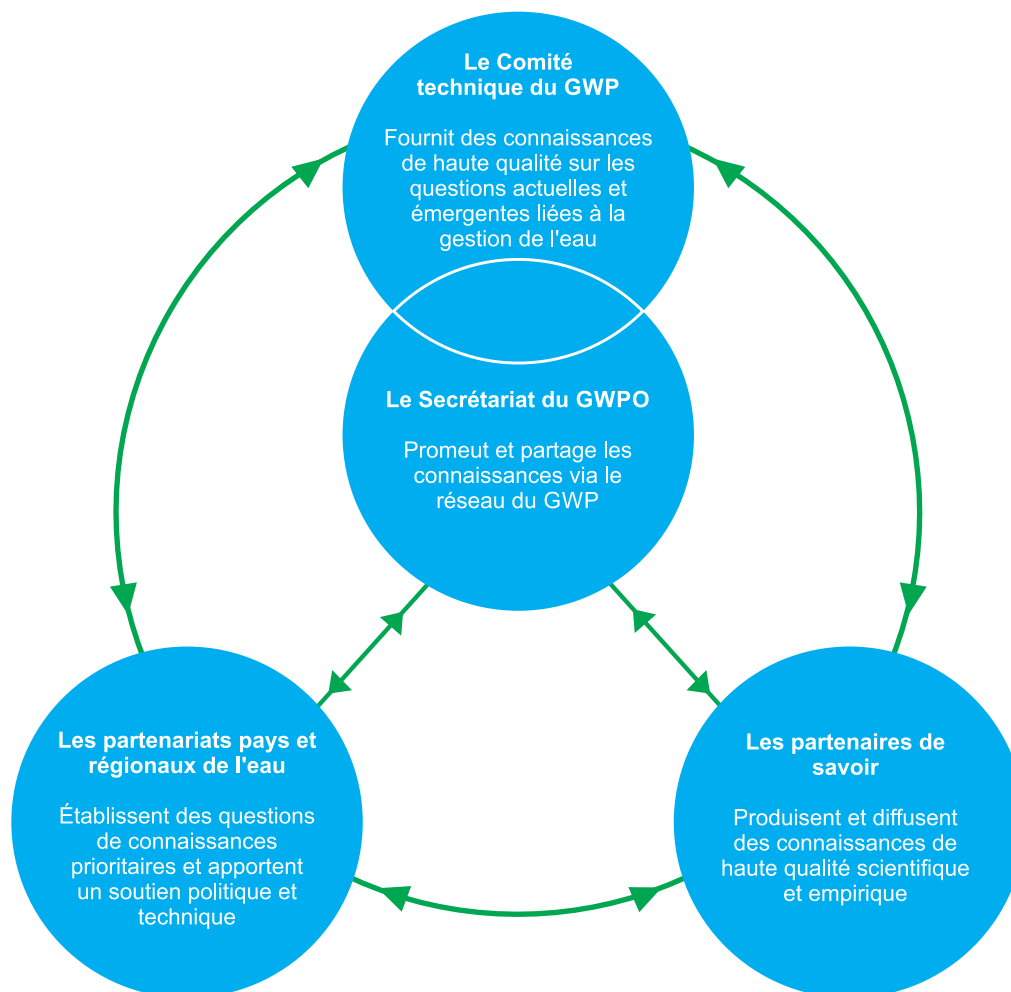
Le Comité technique du GWP

Fournit des connaissances de haute qualité sur les questions actuelles et émergentes liées à la gestion de l'eau

Le Secrétariat du GWPO

Promeut et partage les connaissances via le réseau du GWP

Les partenariats pays et régionaux de l'eau

Établissent des questions de connaissances prioritaires et apportent un soutien politique et technique

Les partenaires de savoir

Produisent et diffusent des connaissances de haute qualité scientifique et empirique